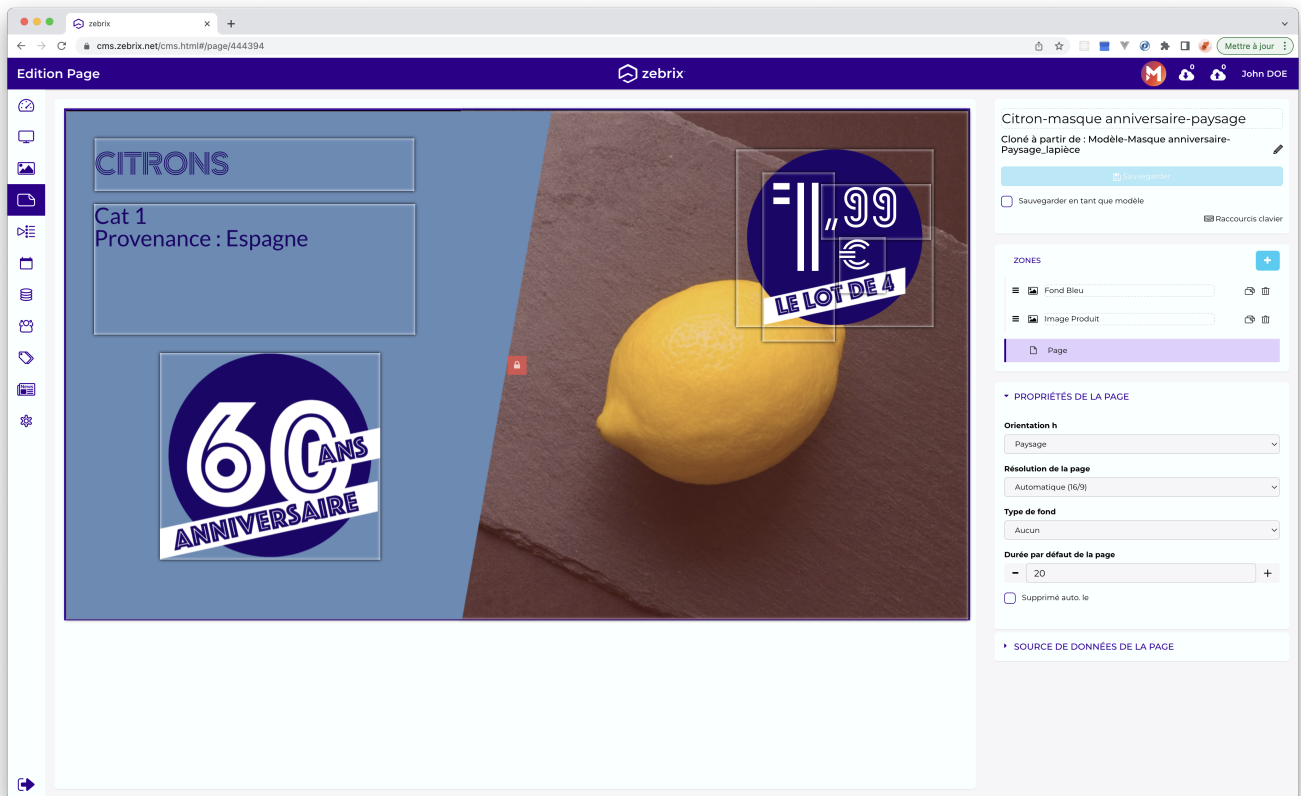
zebrix
cms.zebrix.net/cms.html#/page/444394
Mettre à jour
Edition Page
zebrix
0
0
John DOE

CITRONS
Cat 1
Provenance : Espagne

60 ANS
ANNIVERSAIRE

1,99 €
LE LOT DE 4

Citron-masque anniversaire-paysage
Cloné à partir de : Modèle-Masque anniversaire-Paysage_lapièce
Sauvegarder
Sauvegarder en tant que modèle
Raccourcis clavier

ZONES
+
Fond Bleu
Image Produit
Page

PROPRIÉTÉS DE LA PAGE
Orientation h
Paysage
Résolution de la page
Automatique (16/9)
Type de fond
Aucun
Durée par défaut de la page
-
20
+
Supprimé auto. le

SOURCE DE DONNÉES DE LA PAGE